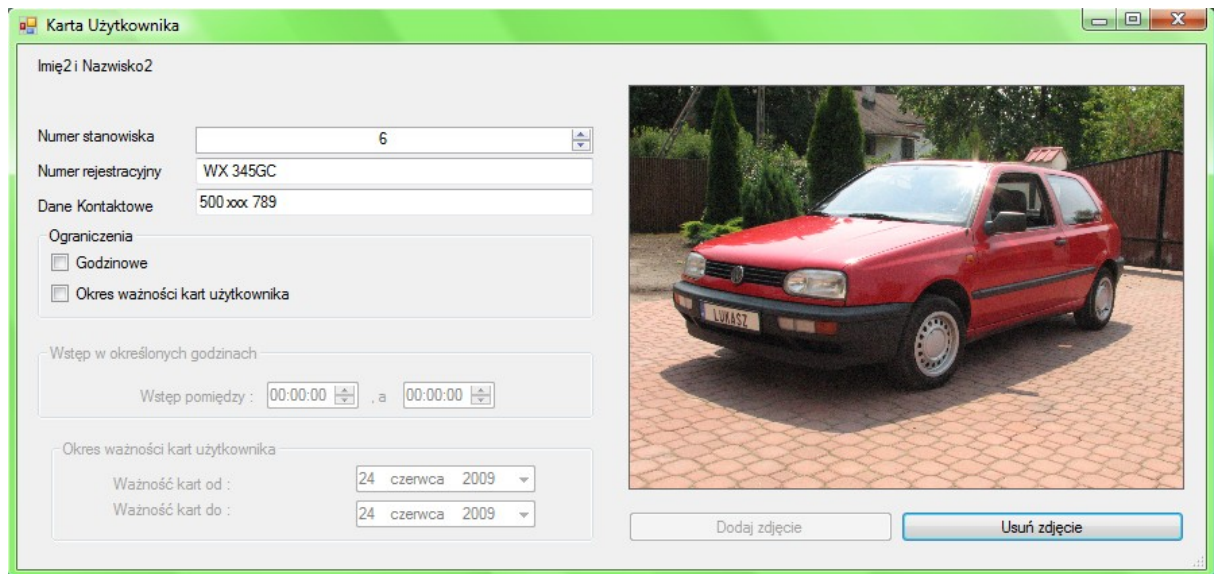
Karta Użytkownika

Imię2 i Nazwisko2

Numer stanowiska 6

Numer rejestracyjny WX 345GC

Dane Kontaktowe 500 xxx 789

Ograniczenia

Godzinowe

Okres ważności kart użytkownika

Wstęp w określonych godzinach

Wstęp pomiędzy : 00:00:00 , a 00:00:00

Okres ważności kart użytkownika

Ważność kart od : 24 czerwca 2009

Ważność kart do : 24 czerwca 2009

ŁUKASZ

Dodaj zdjęcie

Usuń zdjęcie